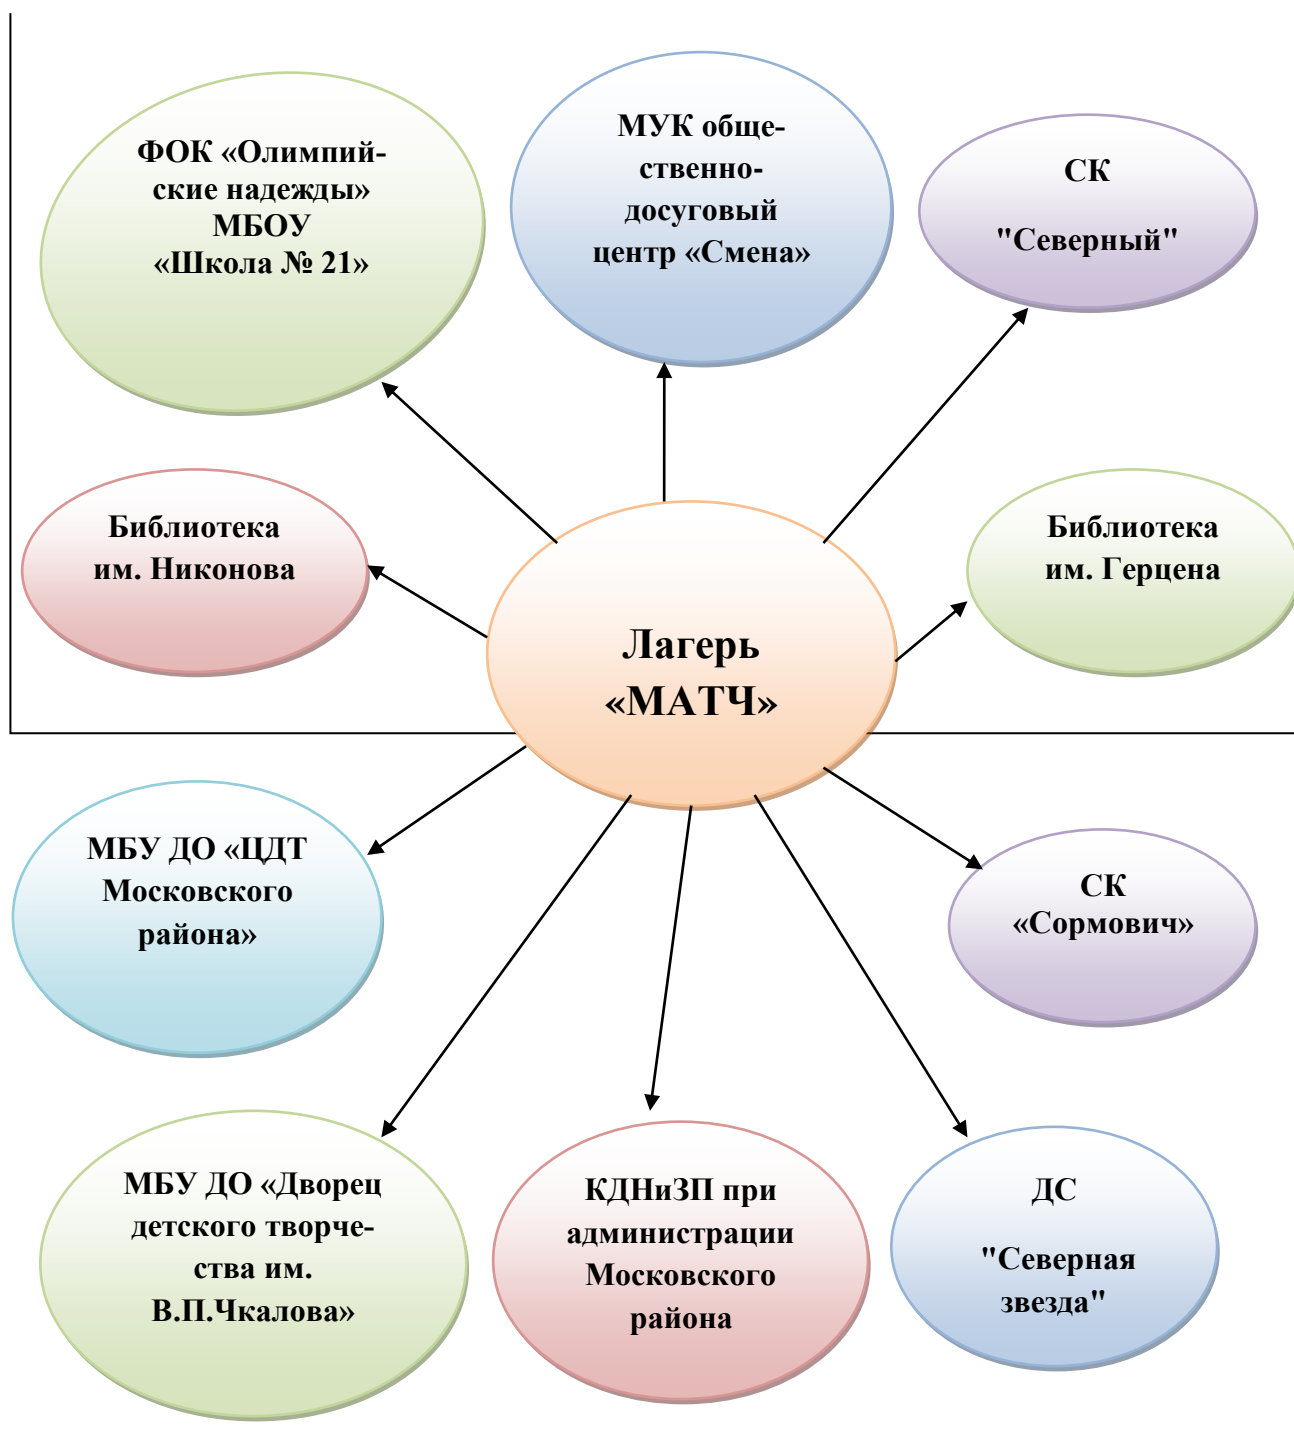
ФОК «Олимпийские надежды» МБОУ «Школа № 21»

МУК общественно-досуговый центр «Смена»

СК

"Северный"

Библиотека им. Никонова

Библиотека им. Герцена

Лагерь «МАТЧ»

МБУ ДО «ЦДТ Московского района»

СК «Сормович»

МБУ ДО «Дворец детского творчества им. В.П.Чкалова»

КДНиЗП при администрации Московского района

ДС

"Северная звезда"